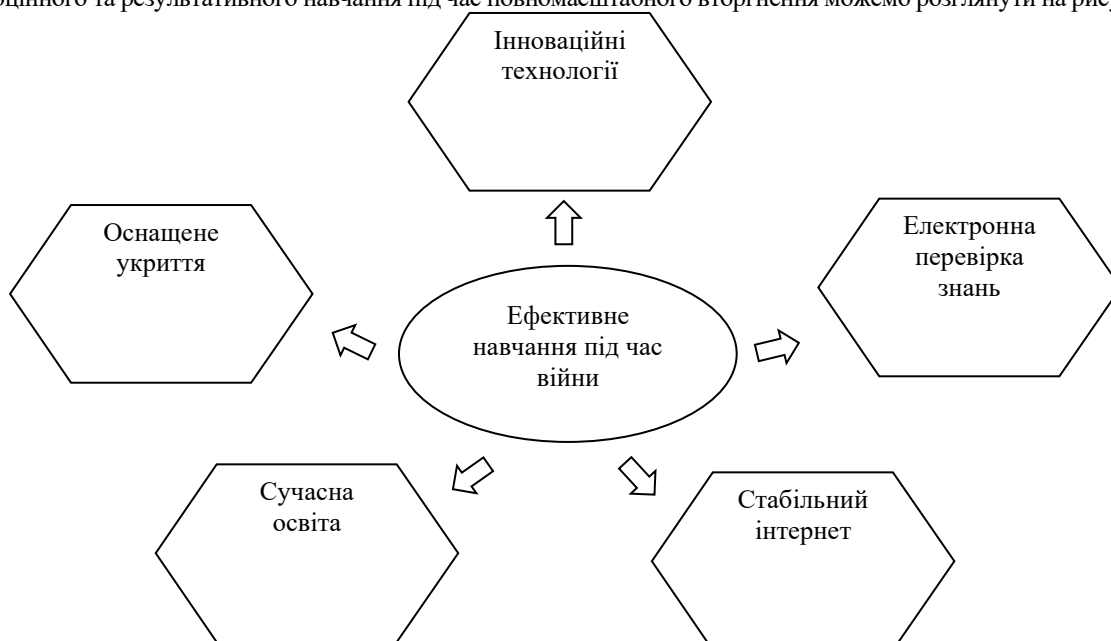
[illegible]ційного та результативного навчання під час повномасштабного вторгнення можемо розглянути на рис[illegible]

Інноваційні технології

Оснащене укриття

Електронна перевірка знань

Ефективне навчання під час війни

Сучасна освіта

Стабільний інтернет